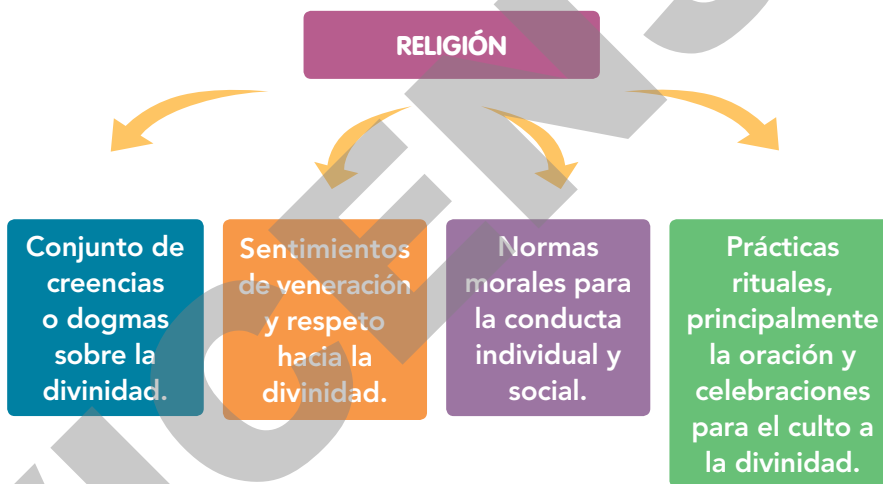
RELIGIÓN

Conjunto de creencias o dogmas sobre la divinidad.

Sentimientos de veneración y respeto hacia la divinidad.

Normas morales para la conducta individual y social.

Prácticas rituales, principalmente la oración y celebraciones para el culto a la divinidad.